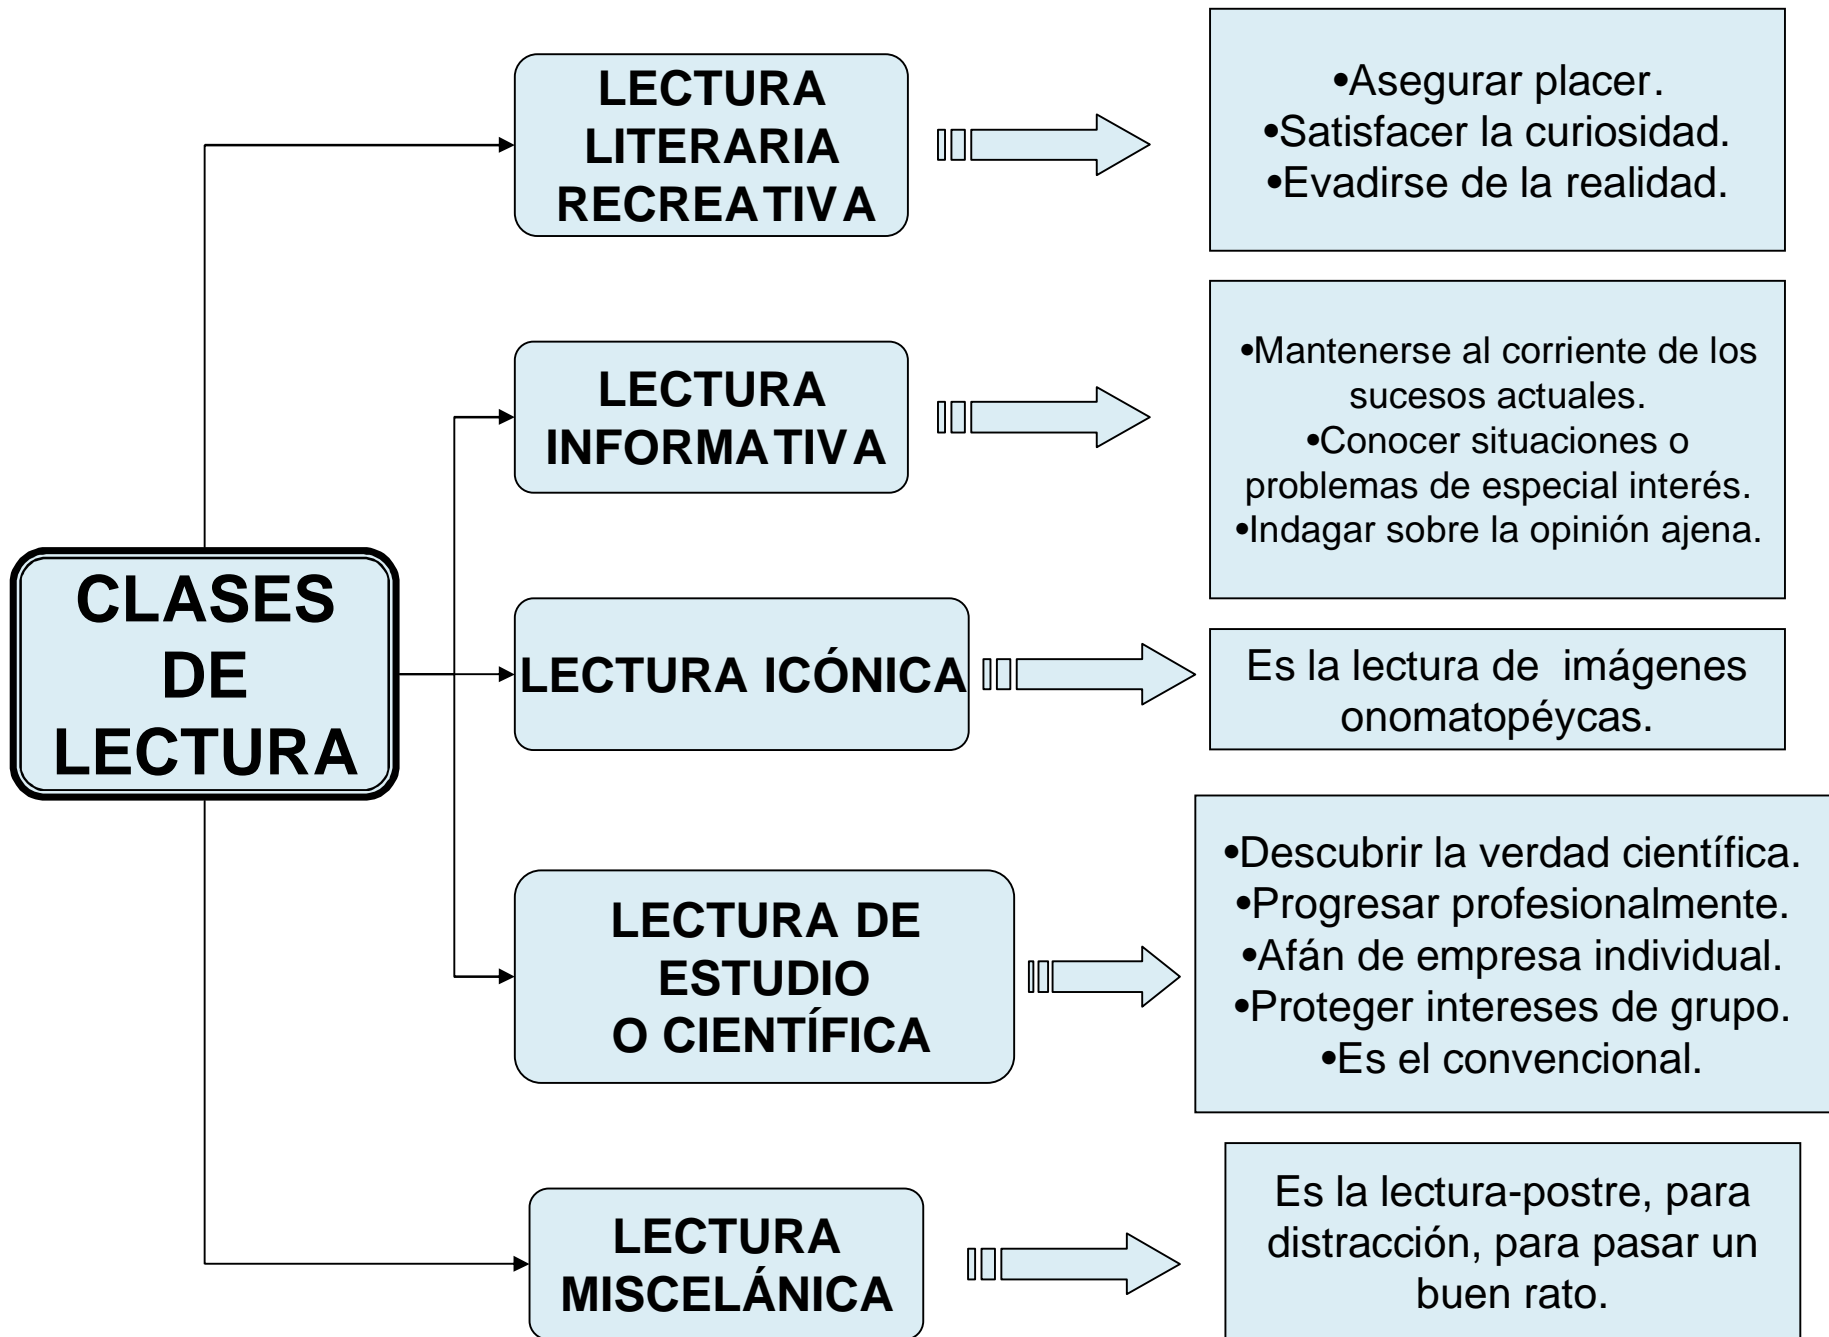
CLASES DE LECTURA

LECTURA LITERARIA RECREATIVA

•Asegurar placer.
•Satisfacer la curiosidad.
•Evadirse de la realidad.

LECTURA INFORMATIVA

•Mantenerse al corriente de los sucesos actuales.
•Conocer situaciones o problemas de especial interés.
•Indagar sobre la opinión ajena.

LECTURA ICÓNICA

Es la lectura de imágenes onomatopéycas.

LECTURA DE ESTUDIO O CIENTÍFICA

•Descubrir la verdad científica.
•Progresar profesionalmente.
•Afán de empresa individual.
•Proteger intereses de grupo.
•Es el convencional.

LECTURA MISCELÁNICA

Es la lectura-postre, para distracción, para pasar un buen rato.